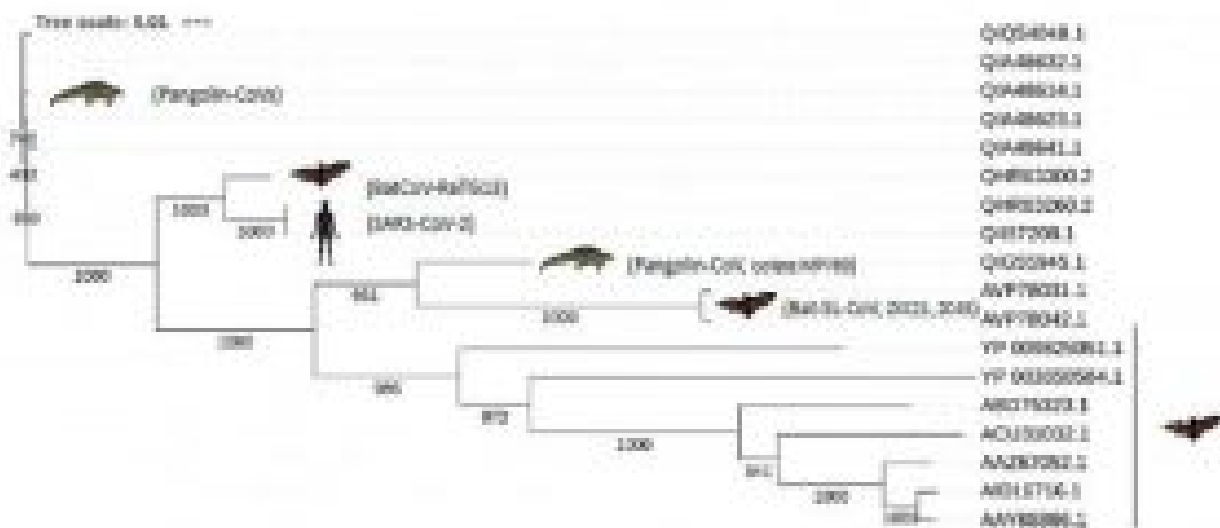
Tree scale: 0.01

(Pangolin-CoVs)

(BatCoV-RaTG13)

(SARS-CoV-2)

(Pangolin-CoV, isolate MP789)

(Bat-SL-CoV, ZC21, ZC45)

QIQ54048.1
QIA48632.1
QIA48614.1
QIA48623.1
QIA48641.1
QHR63300.2
QHR63260.2
QII57208.1
QIG55945.1
AVP78031.1
AVP78042.1
YP 009825051.1
YP 003858584.1
ABD75323.1
ACU31032.1
AAZ67052.1
ABD17108.1
AAY88866.1

1000
1000
1000
1000
1000
1000
1000
1000
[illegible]
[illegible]
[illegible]
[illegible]
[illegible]
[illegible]